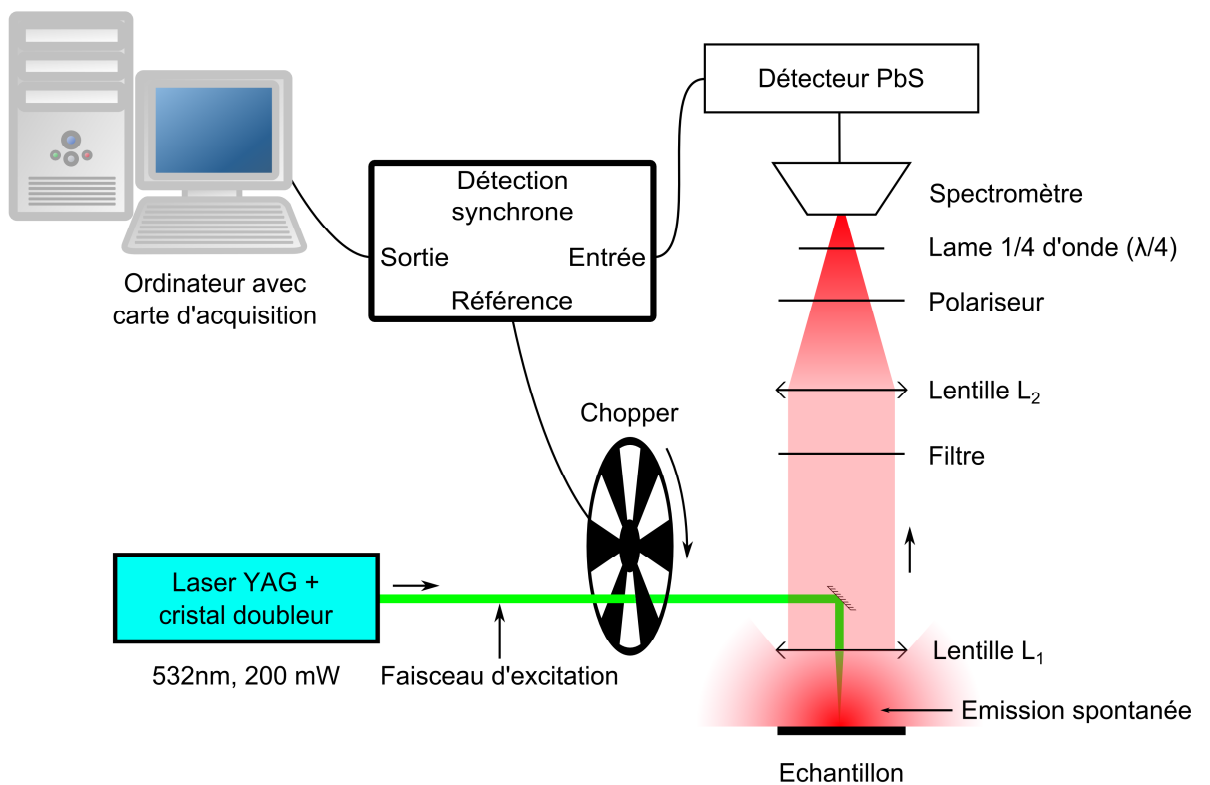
Détecteur PbS

Détection synchrone

Sortie

Entrée

Référence

Ordinateur avec carte d'acquisition

Spectromètre

Lame 1/4 d'onde (λ/4)

Polariseur

Lentille $L_2$

Filtre

Chopper

Laser YAG + cristal doubleur

532nm, 200 mW

Faisceau d'excitation

Lentille $L_1$

Emission spontanée

Echantillon